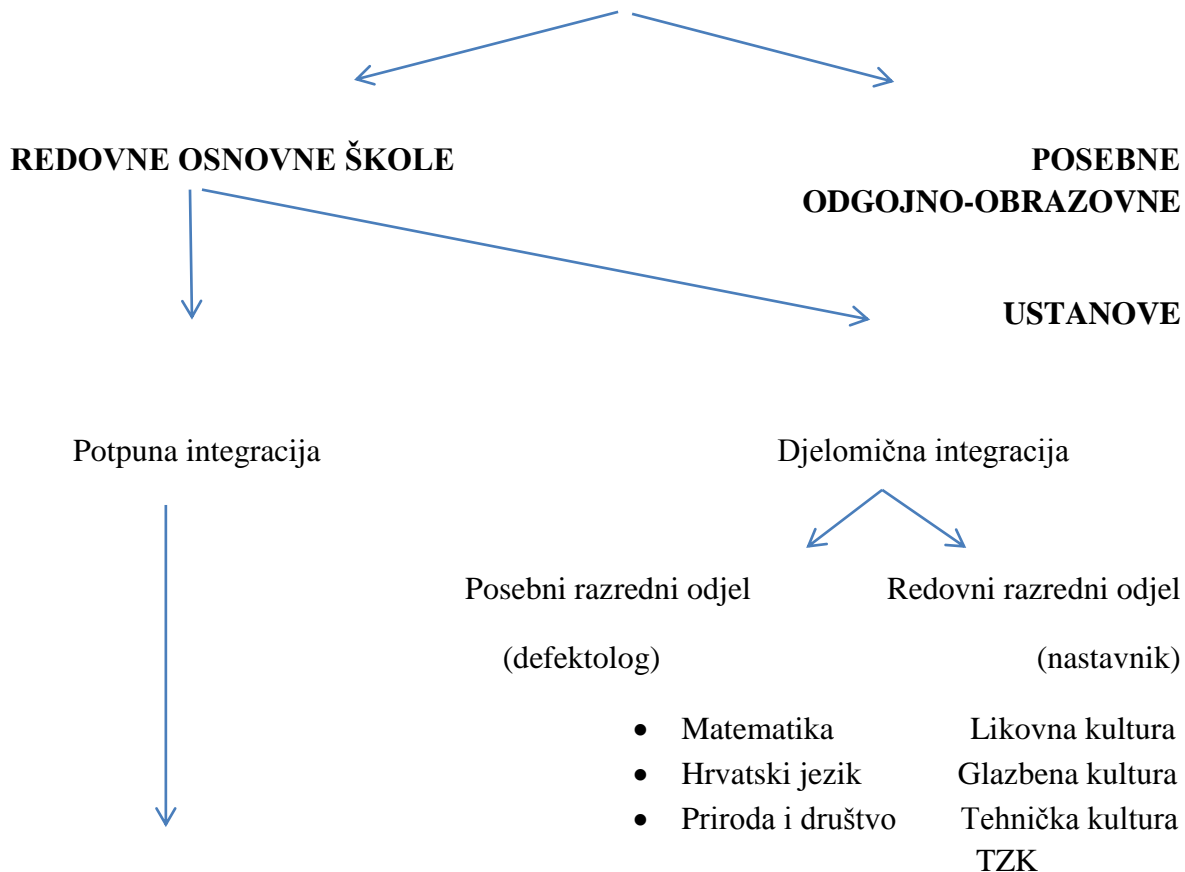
REDOVNE OSNOVNE ŠKOLE

POSEBNE ODGOJNO-OBRAZOVNE

USTANOVE

Potpuna integracija

Djelomična integracija

Posebni razredni odjel

(defektolog)

Redovni razredni odjel

(nastavnik)

- Matematika
- Hrvatski jezik
- Priroda i društvo

Likovna kultura
Glazbena kultura
Tehnička kultura
TZK